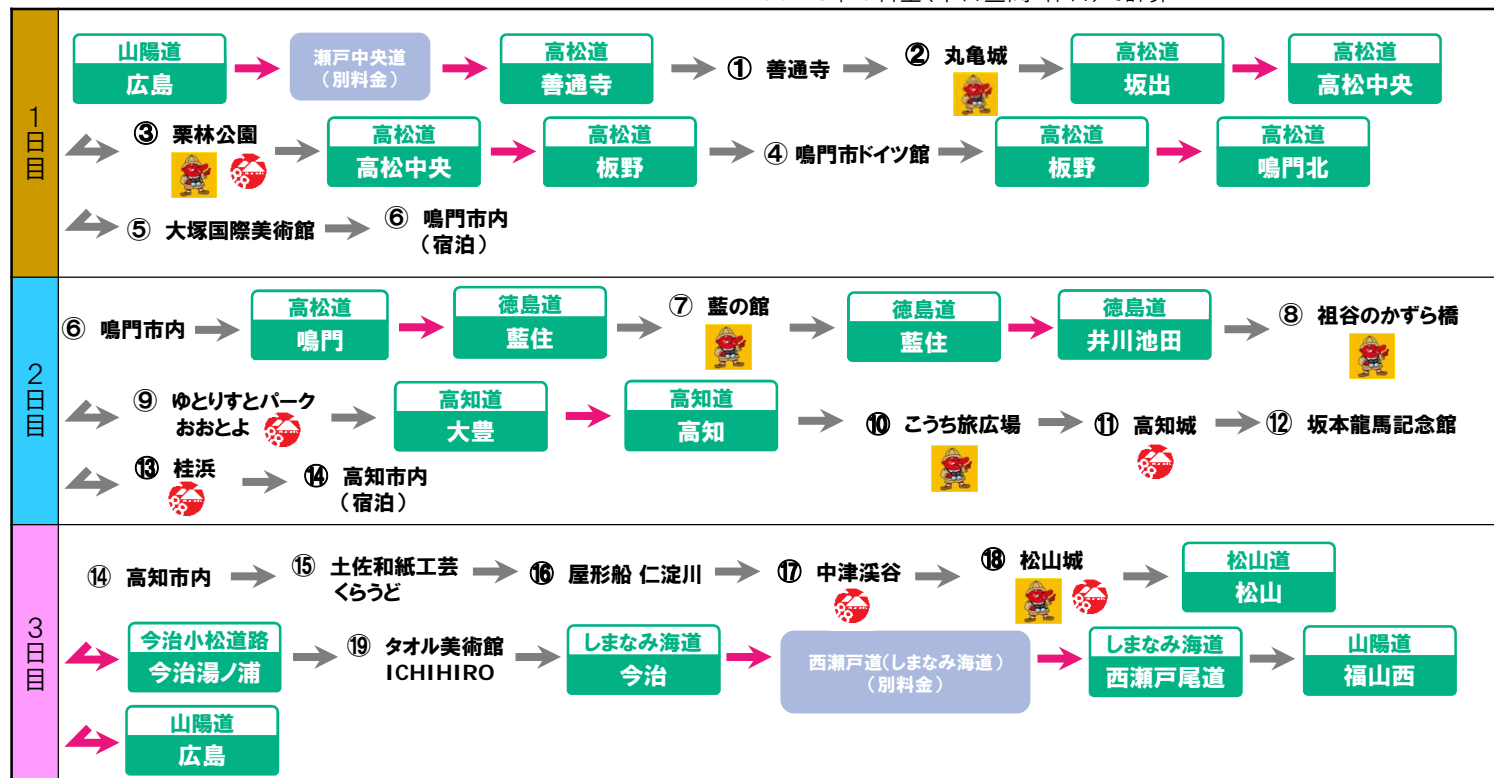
1日目

山陽道 広島
瀬戸中央道（別料金）
高松道 善通寺
① 善通寺
② 丸亀城
高松道 坂出
高松道 高松中央
③ 栗林公園
高松道 高松中央
高松道 板野
④ 鳴門市ドイツ館
高松道 板野
高松道 鳴門北
⑤ 大塚国際美術館
⑥ 鳴門市内（宿泊）

2日目

⑥ 鳴門市内
高松道 鳴門
徳島道 藍住
⑦ 藍の館
徳島道 藍住
徳島道 井川池田
⑧ 祖谷のかずら橋
⑨ ゆとりすとパーク おおとよ
高知道 大豊
高知道 高知
⑩ こうち旅広場
⑪ 高知城
⑫ 坂本龍馬記念館
⑬ 桂浜
⑭ 高知市内（宿泊）

3日目

⑭ 高知市内
⑮ 土佐和紙工芸 くらうど
⑯ 屋形船 仁淀川
⑰ 中津渓谷
⑱ 松山城
松山道 松山
今治小松道路 今治湯ノ浦
⑲ タオル美術館 ICHIHIRO
しまなみ海道 今治
西瀬戸道（しまなみ海道）（別料金）
しまなみ海道 西瀬戸尾道
山陽道 福山西
山陽道 広島